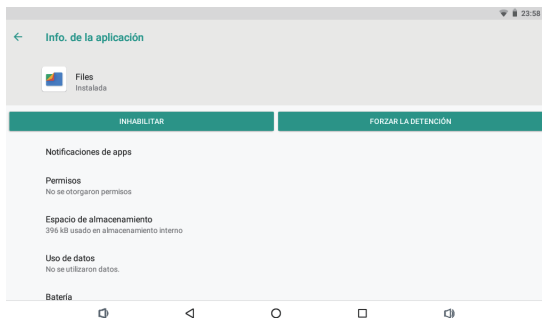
23:58

Info. de la aplicación

Files
Instalada

INHABILITAR
FORZAR LA DETENCIÓN

Notificaciones de apps

Permisos
No se otorgaron permisos

Espacio de almacenamiento
396 kB usado en almacenamiento interno

Uso de datos
No se utilizaron datos.

Batería